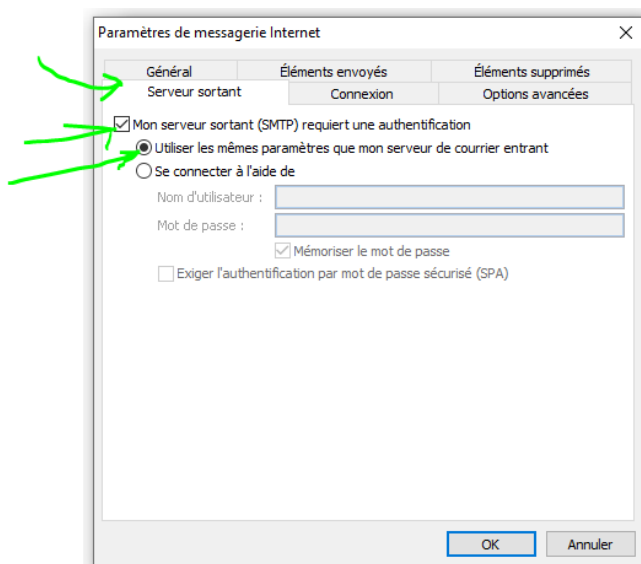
Paramètres de messagerie Internet

×

Général

Éléments envoyés

Éléments supprimés

Serveur sortant

Connexion

Options avancées

Mon serveur sortant (SMTP) requiert une authentification

Utiliser les mêmes paramètres que mon serveur de courrier entrant

Se connecter à l'aide de

Nom d'utilisateur :

Mot de passe :

Mémoriser le mot de passe

Exiger l'authentification par mot de passe sécurisé (SPA)

OK

Annuler